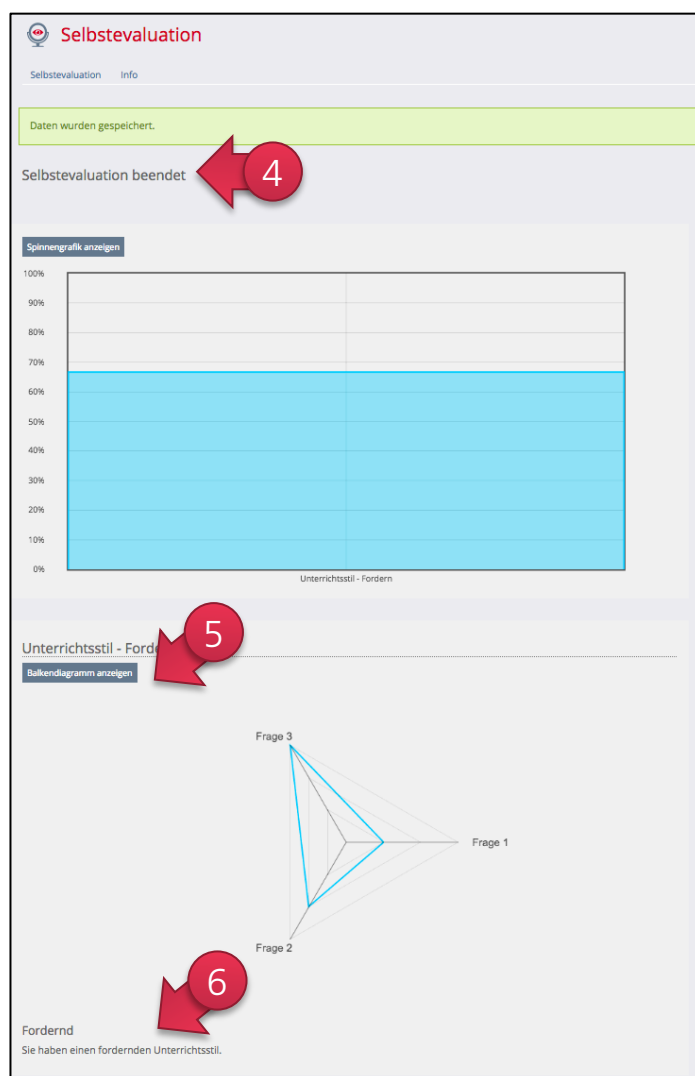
Selbstevaluation

Selbstevaluation Info

Daten wurden gespeichert.

Selbstevaluation beendet

4

Spinnengrafik anzeigen

100%
90%
80%
70%
60%
50%
40%
30%
20%
10%
0%

Unterrichtsstil - Fordern

Unterrichtsstil - Ford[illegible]

5

Balkendiagramm anzeigen

Frage 3

Frage 1

Frage 2

6

Fordernd

Sie haben einen fordernden Unterrichtsstil.